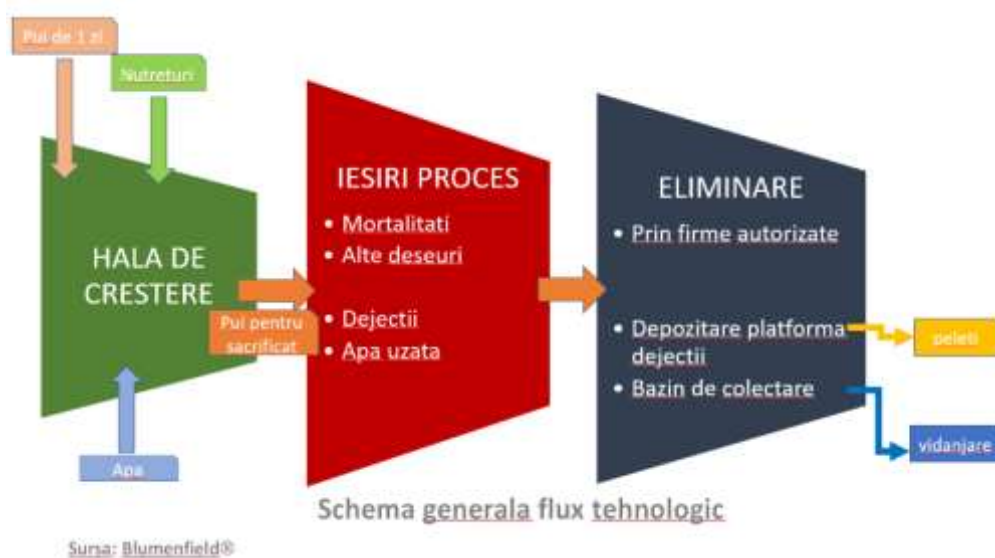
Pui de 1 zi

Nutreturi

HALA DE CRESTERE

Pui pentru sacrificat

Apa

IESIRI PROCES

• Mortalitati
• Alte deseuri

• Dejectii
• Apa uzata

ELIMINARE

• Prin firme autorizate

• Depozitare platforma dejectii
• Bazin de colectare

peleti

vidanjare

Schema generala flux tehnologic

Sursa: Blumenfield®